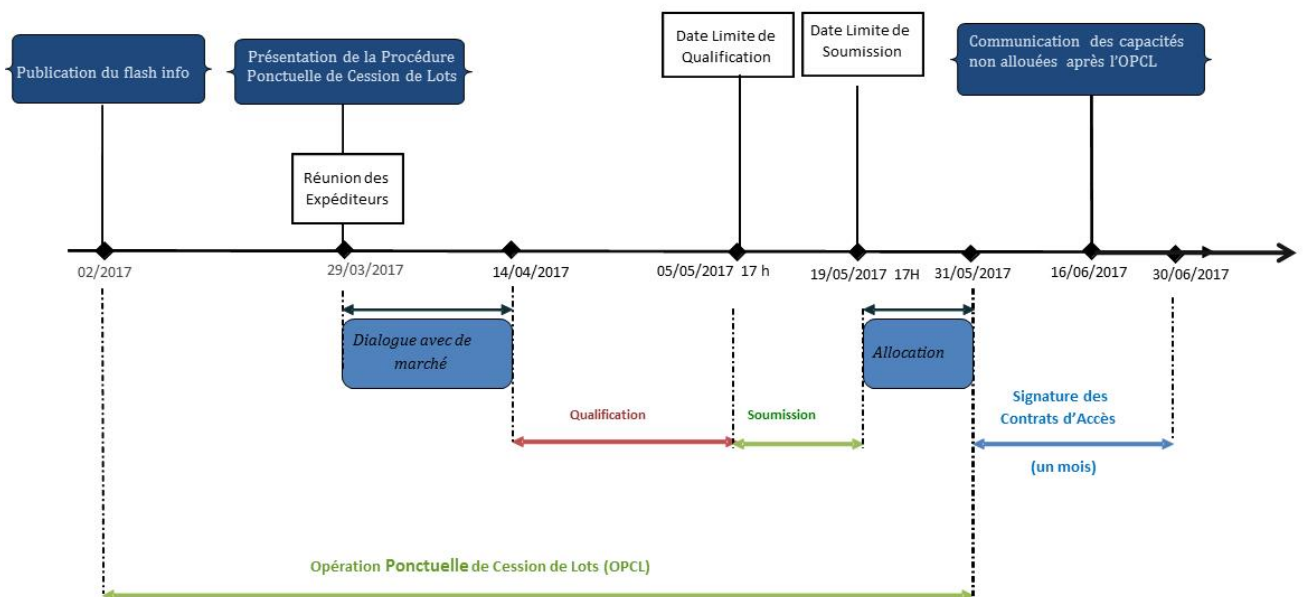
Publication du flash info

Présentation de la Procédure Ponctuelle de Cession de Lots

Réunion des Expéditeurs

Date Limite de Qualification

Date Limite de Soumission

Communication des capacités non allouées après l'OPCL

02/2017

29/03/2017

14/04/2017

05/05/2017 17 h

19/05/2017 17H

31/05/2017

16/06/2017

30/06/2017

Dialogue avec de marché

Allocation

Qualification

Soumission

Signature des Contrats d'Accès

(un mois)

Opération Ponctuelle de Cession de Lots (OPCL)